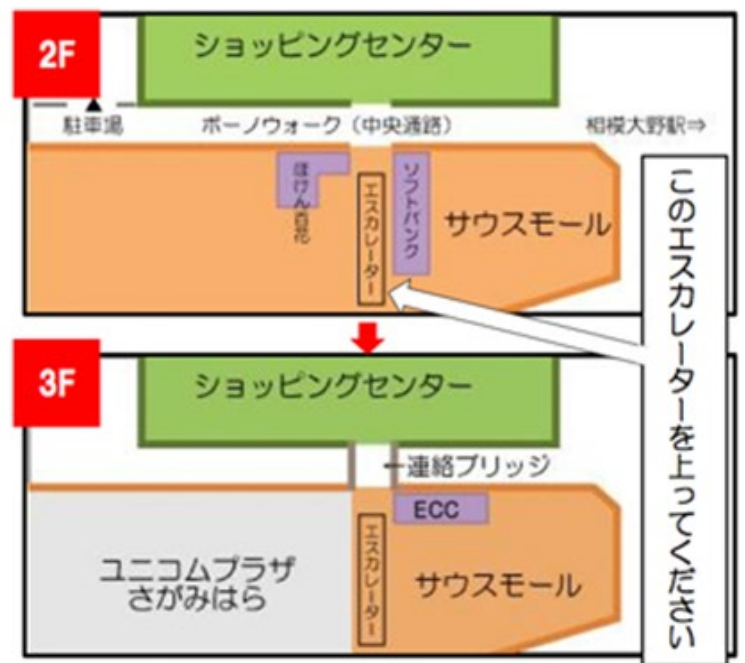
2F

ショッピングセンター

駐車場

ボーノウォーク（中央通路）

相模大野駅⇒

ほけん百花

エスカレーター

ソフトバンク

サウスモール

このエスカレーターを上ってください

3F

ショッピングセンター

←連絡ブリッジ

ECC

ユニコムプラザさがみはら

エスカレーター

サウスモール